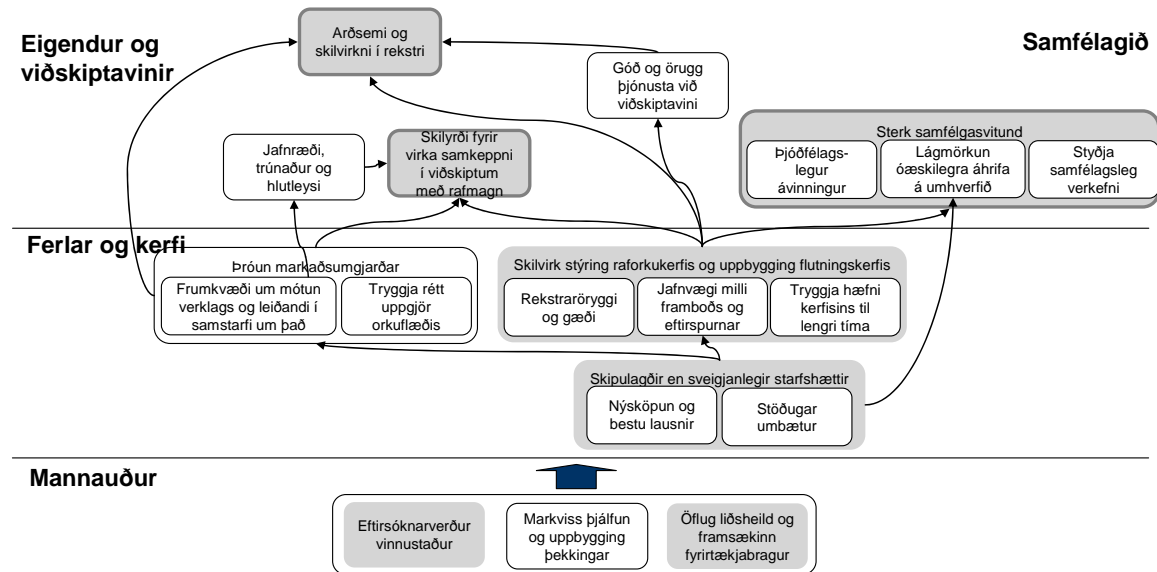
Eigendur og viðskiptavinir

Arðsemi og skilvirkni í rekstri

Samfélagið

Góð og örugg þjónusta við viðskiptavini

Jafnræði, trúnaður og hlutleysi

Skilyrði fyrir virka samkeppni í viðskiptum með rafmagn

Sterk samfélgasvitund

Þjóðfélagslegur ávinningur

Lágmörkun óæskilegra áhrifa á umhverfið

Styðja samfélagsleg verkefni

Ferlar og kerfi

Þróun markaðsumgjarðar

Frumkvæði um mótun verklags og leiðandi í samstarfi um það

Tryggja rétt uppgjör orkuflæðis

Skilvirk stýring raforkukerfis og uppbygging flutningskerfis

Rekstraröryggi og gæði

Jafnvægi milli framboðs og eftirspurnar

Tryggja hæfni kerfisins til lengri tíma

Skipulagðir en sveigjanlegir starfshættir

Nýsköpun og bestu lausnir

Stöðugar umbætur

Mannauður

Eftirsóknarverður vinnustaður

Markviss þjálfun og uppbygging þekkingar

Öflug liðsheild og framsækinn fyrirtækjabragur